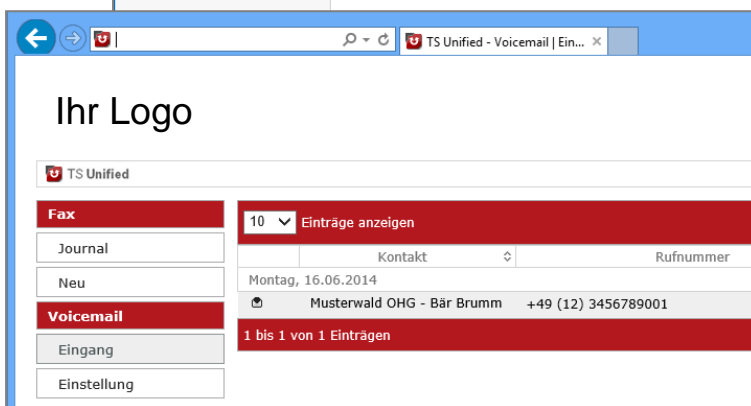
TS Unified - Voicemail | Ein... ×

Ihr Logo

TS Unified

Fax

Journal

Neu

Voicemail

Eingang

Einstellung

10 Einträge anzeigen

| | Kontakt | Rufnummer |
|---|---|---|
| Montag, 16.06.2014 | | |
| | Musterwald OHG - Bär Brumm | +49 (12) 3456789001 |

1 bis 1 von 1 Einträgen